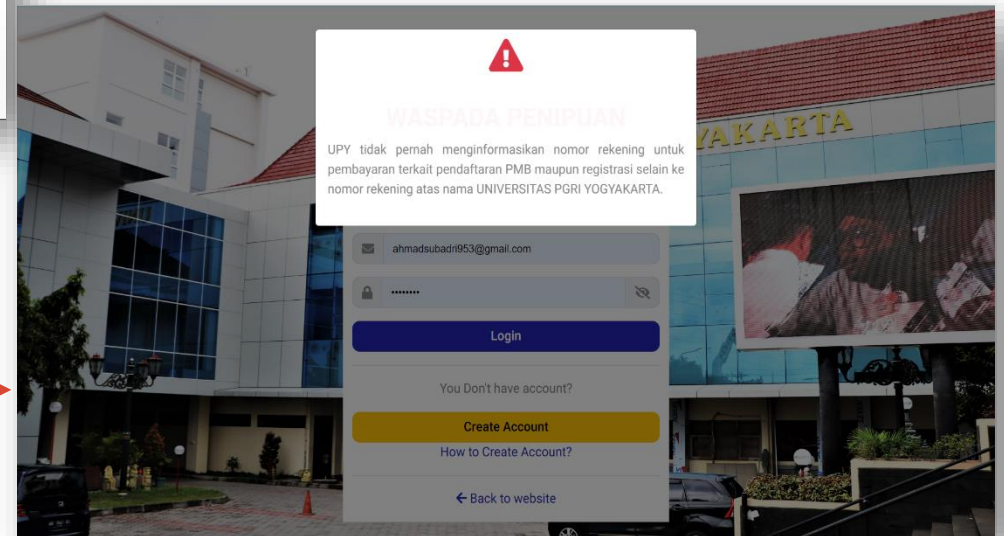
WASPADA PENIPUAN

UPY tidak pernah menginformasikan nomor rekening untuk pembayaran terkait pendaftaran PMB maupun registrasi selain ke nomor rekening atas nama UNIVERSITAS PGRI YOGYAKARTA.

YAKARTA

ahmadsubadri953@gmail.com

••••••••

Login

You Don't have account?

Create Account

How to Create Account?

← Back to website